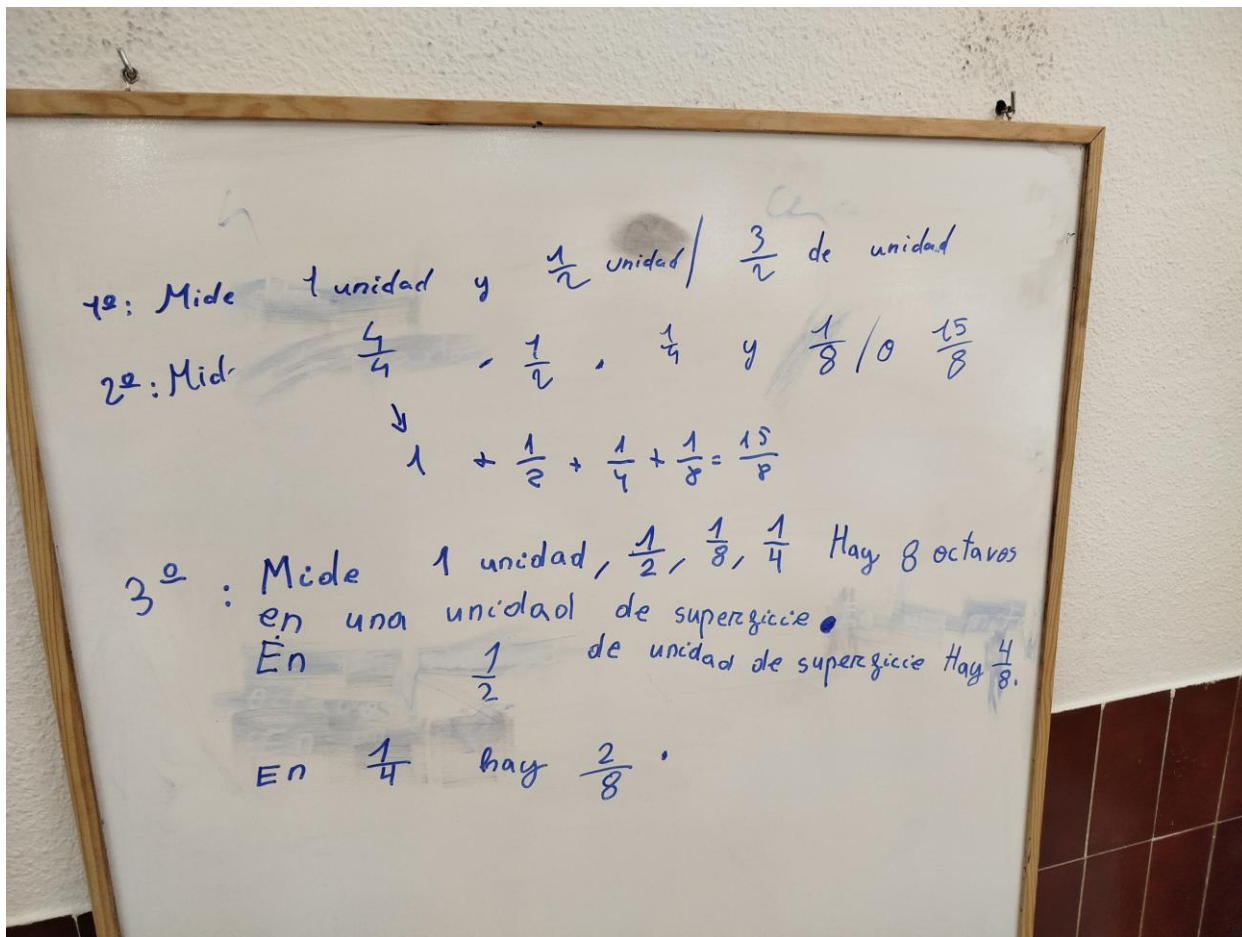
1º: Mide 1 unidad y $\frac{1}{2}$ unidad / $\frac{3}{2}$ de unidad

2º: Mid $\frac{4}{4}$, $\frac{1}{2}$, $\frac{1}{4}$ y $\frac{1}{8}$ / o $\frac{15}{8}$

$1 + \frac{1}{2} + \frac{1}{4} + \frac{1}{8} = \frac{15}{8}$

3º: Mide 1 unidad, $\frac{1}{2}$, $\frac{1}{8}$, $\frac{1}{4}$ Hay 8 octavos en una unidad de superficie.
En $\frac{1}{2}$ de unidad de superficie Hay $\frac{4}{8}$.

En $\frac{1}{4}$ hay $\frac{2}{8}$.